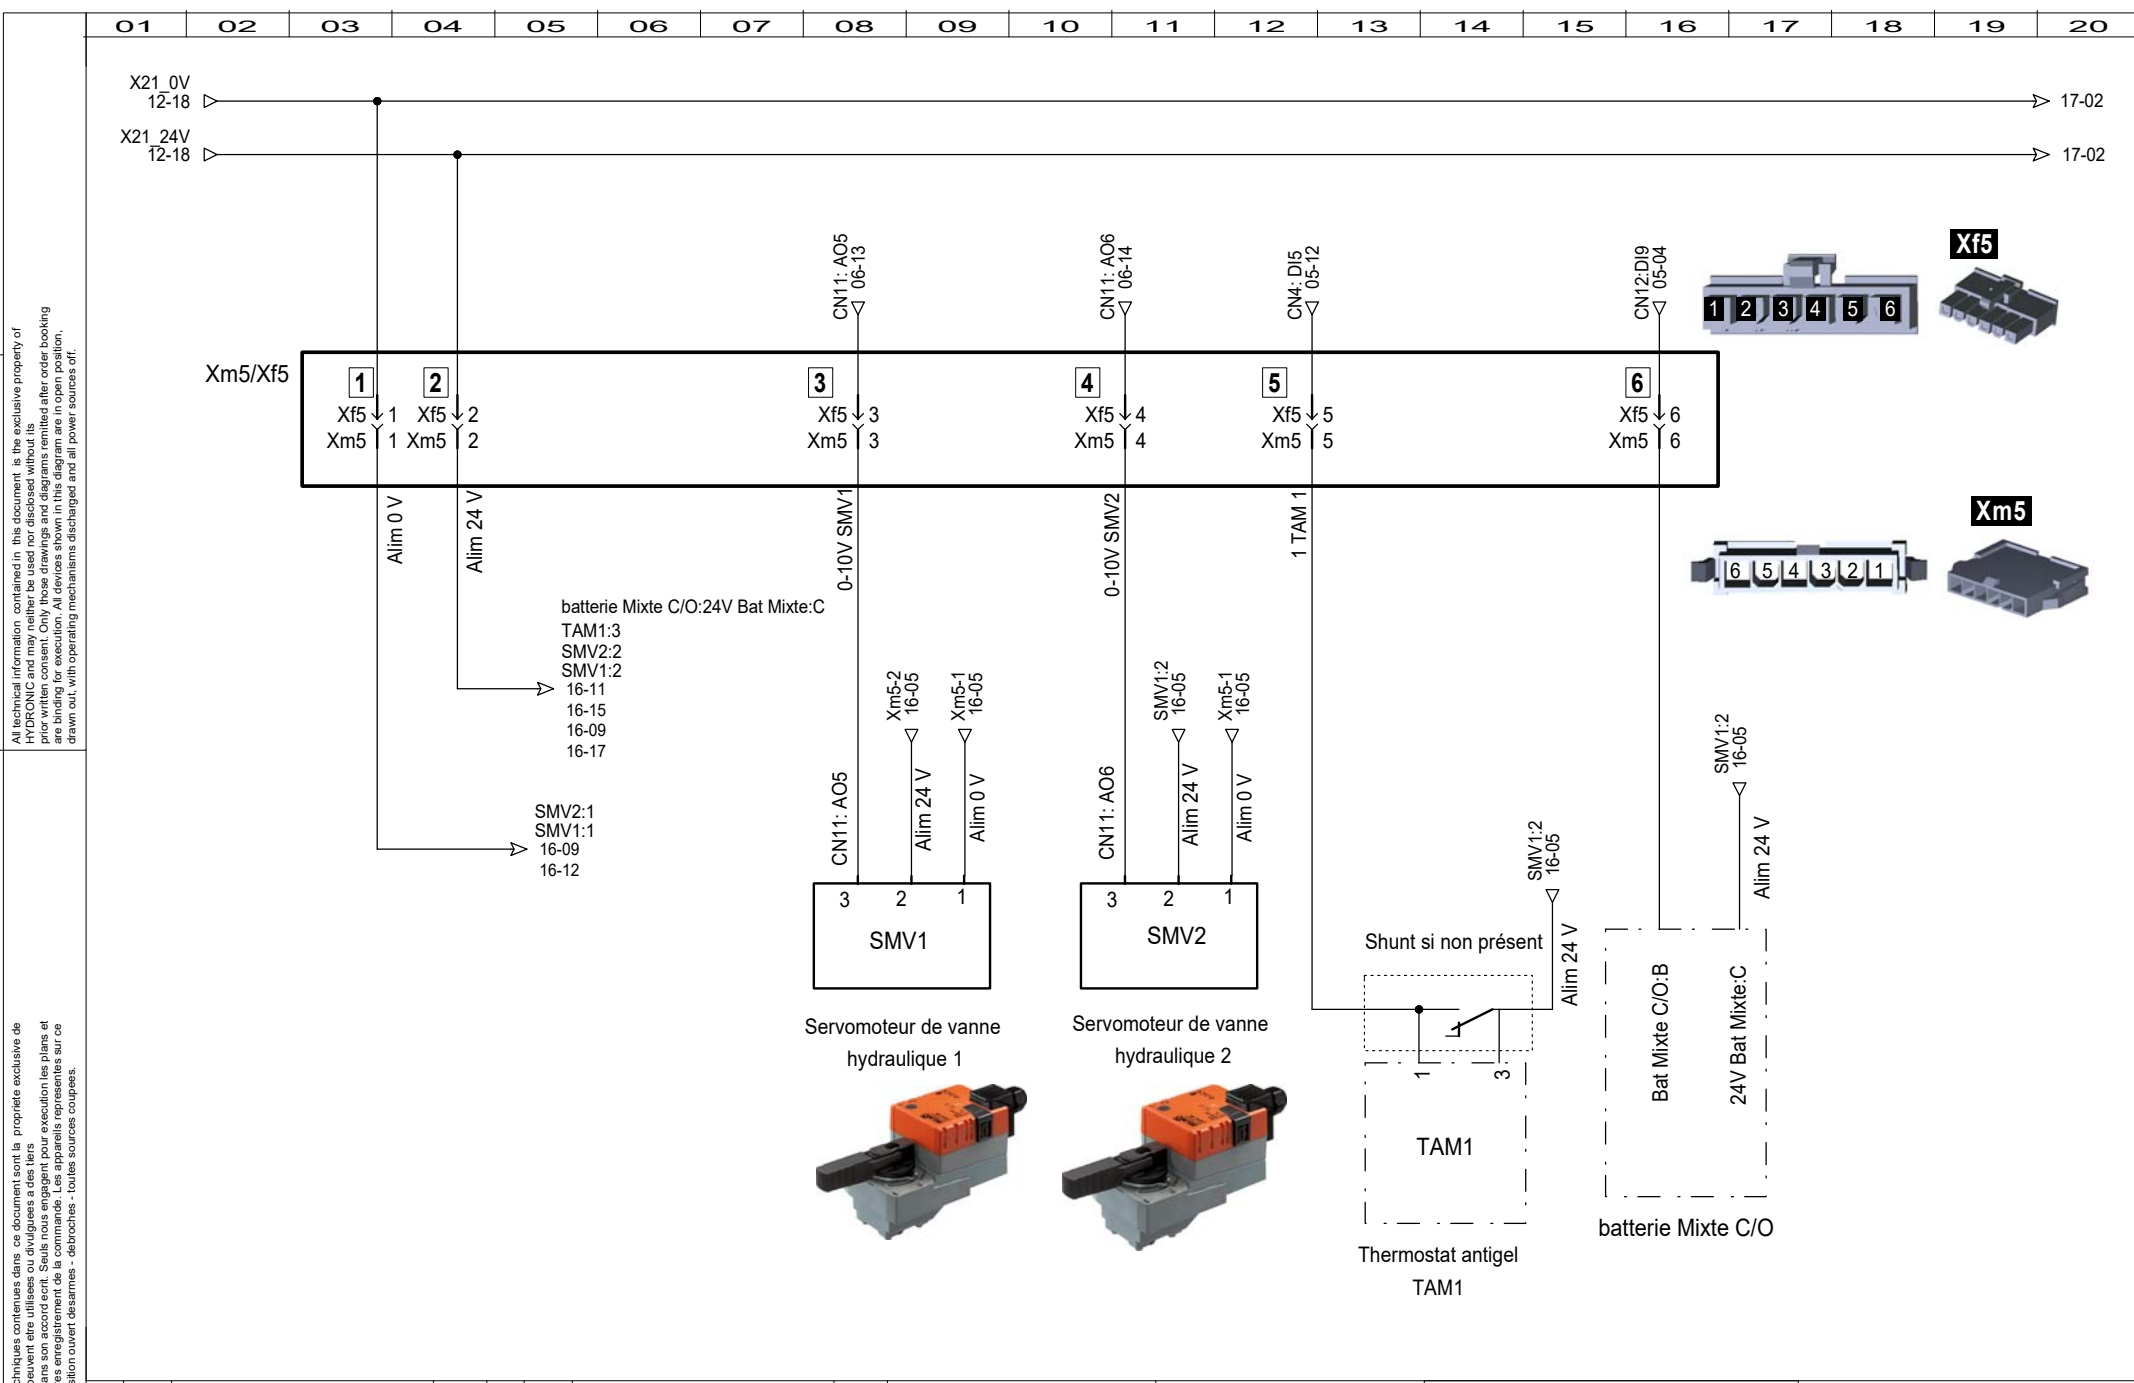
| 01 | 02 | 03 | 04 | 05 | 06 | 07 | 08 | 09 | 10 | 11 | 12 | 13 | 14 | 15 | 16 | 17 | 18 | 19 | 20 |
|---|---|---|---|---|---|---|---|---|---|---|---|---|---|---|---|---|---|---|---|

All technical information contained in this document is the exclusive property of HYDRONIC and may neither be used nor disclosed without its prior written consent. Only those drawings and diagrams remitted after order booking are binding for execution. All devices shown in this diagram are in open position, drawn out, with operating mechanisms discharged and all power sources off.

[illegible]chniques contenues dans ce document sont la propriete exclusive de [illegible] peuvent etre utilisees ou divulguees a des tiers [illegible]ans son accord ecrit. Seuls nous engagent pour execution les plans et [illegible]es enregistrement de la commande. Les appareils representes sur ce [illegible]sition ouvert desarmes - debroches - toutes sources coupees.

X21_0V
12-18

17-02

X21_24V
12-18

17-02

CN11: AO5
06-13

CN11: AO6
06-14

CN4: DI5
05-12

CN12:DI9
05-04

Xf5

1 2 3 4 5 6

Xm5/Xf5

1
Xf5 1
Xm5 1

2
Xf5 2
Xm5 2

3
Xf5 3
Xm5 3

4
Xf5 4
Xm5 4

5
Xf5 5
Xm5 5

6
Xf5 6
Xm5 6

Xm5

6 5 4 3 2 1

Alim 0 V

Alim 24 V

0-10V SMV1

0-10V SMV2

1 TAM 1

batterie Mixte C/O:24V Bat Mixte:C
TAM1:3
SMV2:2
SMV1:2
16-11
16-15
16-09
16-17

Xm5-2
16-05

Xm5-1
16-05

SMV1:2
16-05

Xm5-1
16-05

SMV1:2
16-05

SMV2:1
SMV1:1
16-09
16-12

CN11: AO5

Alim 24 V

Alim 0 V

CN11: AO6

Alim 24 V

Alim 0 V

SMV1:2
16-05

Alim 24 V

3 2 1
SMV1

3 2 1
SMV2

Shunt si non présent

Alim 24 V

Bat Mixte C/O:B

24V Bat Mixte:C

Servomoteur de vanne hydraulique 1

Servomoteur de vanne hydraulique 2

1 3

TAM1

batterie Mixte C/O

Thermostat antigel TAM1